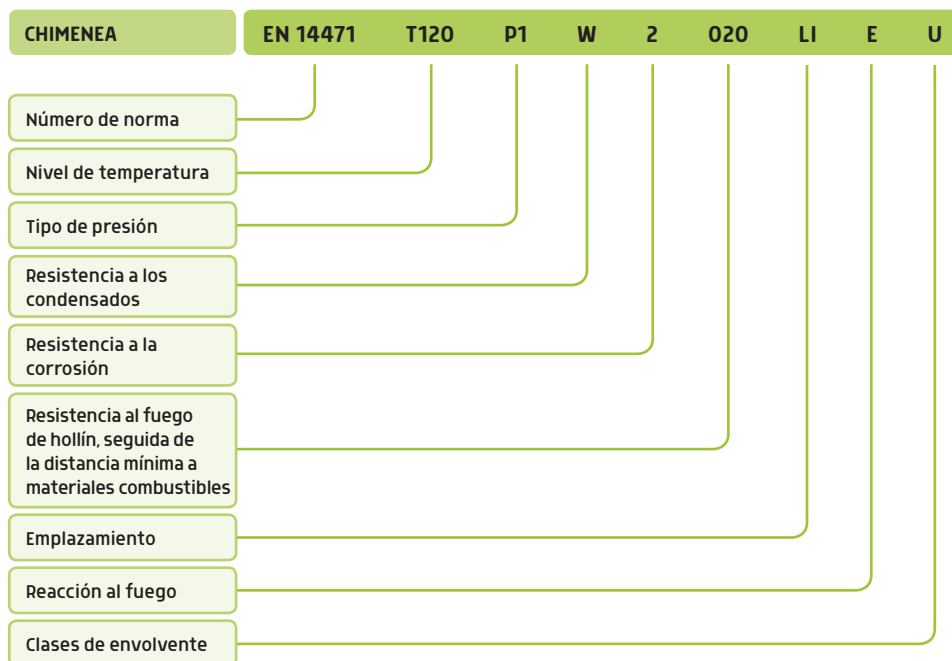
CHIMENEA

EN 14471 T120 P1 W 2 O20 LI E U

Número de norma

Nivel de temperatura

Tipo de presión

Resistencia a los condensados

Resistencia a la corrosión

Resistencia al fuego de hollín, seguida de la distancia mínima a materiales combustibles

Emplazamiento

Reacción al fuego

Clases de envolvente